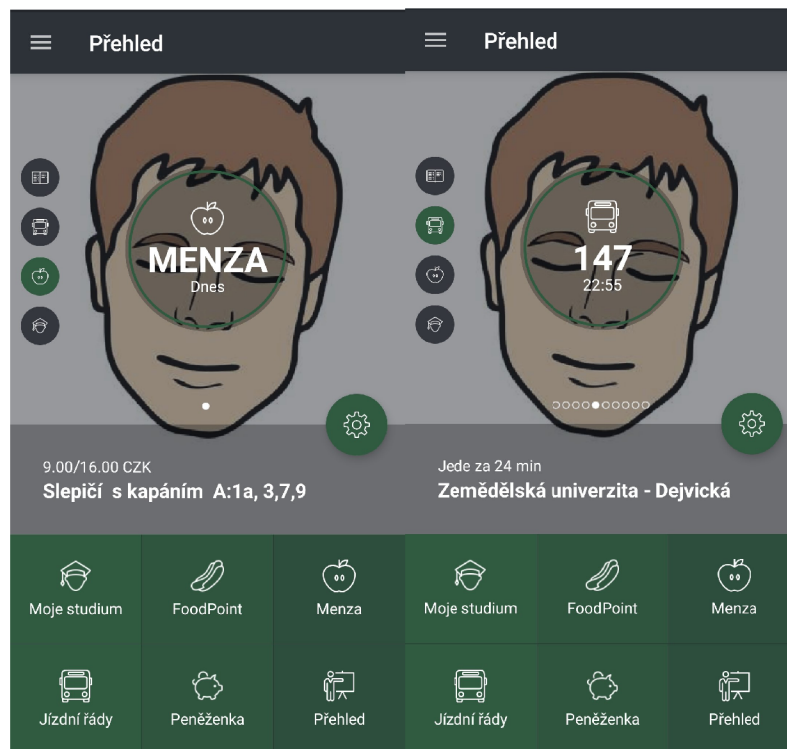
Přehled

MENZA
Dnes

9.00/16.00 CZK
Slepičí s kapáním A:1a, 3,7,9

Moje studium
FoodPoint
Menza
Jízdní řády
Peněženka
Přehled

Přehled

147
22:55

Jede za 24 min
Zemědělská univerzita - Dejvická

Moje studium
FoodPoint
Menza
Jízdní řády
Peněženka
Přehled